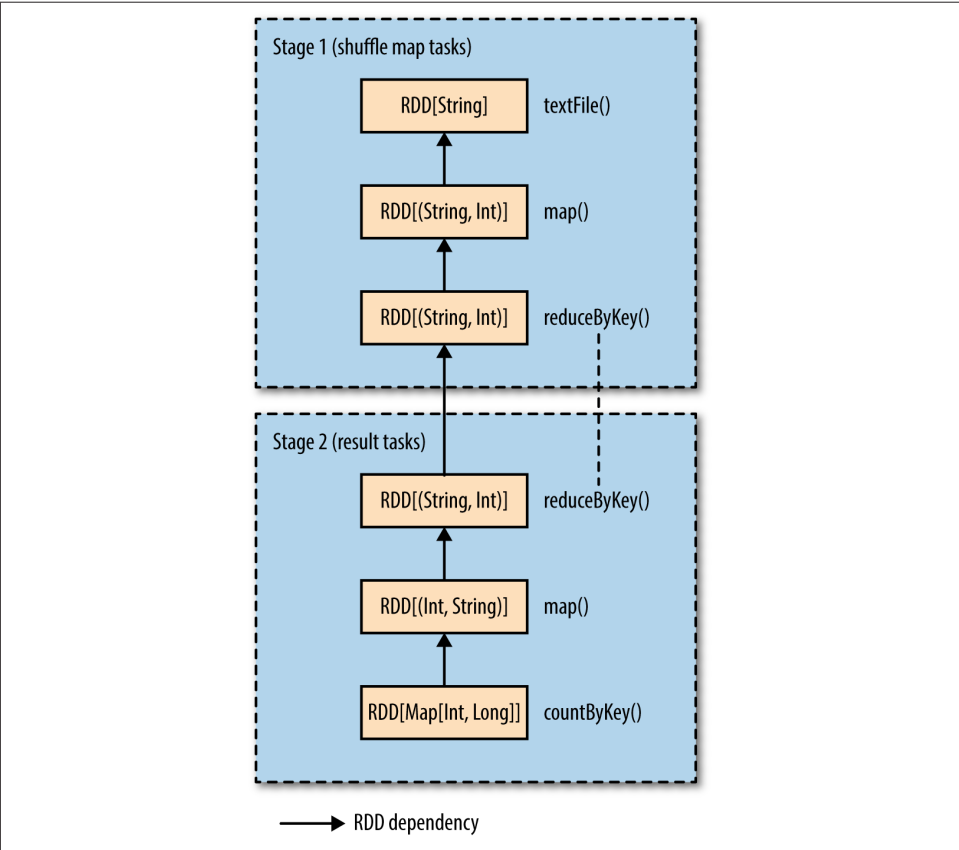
Stage 1 (shuffle map tasks)

RDD[String] textFile()

RDD[(String, Int)] map()

RDD[(String, Int)] reduceByKey()

Stage 2 (result tasks)

RDD[(String, Int)] reduceByKey()

RDD[(Int, String)] map()

RDD[Map[Int, Long]] countByKey()

RDD dependency